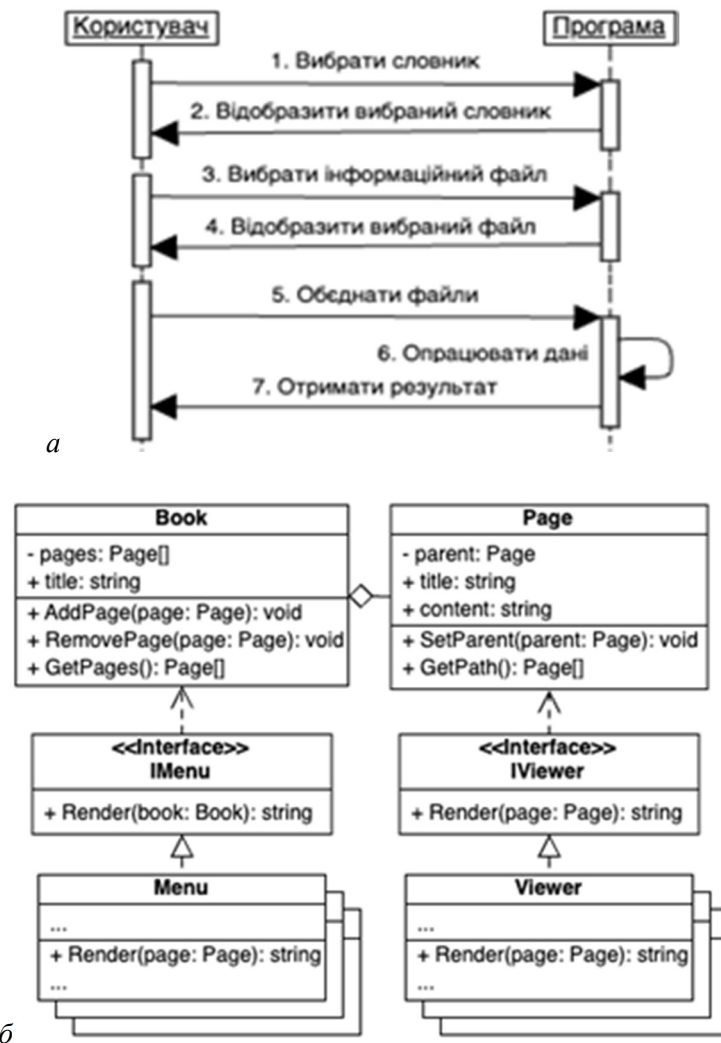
Користувач

Програма

1. Вибрати словник

2. Відобразити вибраний словник

3. Вибрати інформаційний файл

4. Відобразити вибраний файл

5. Обєднати файли

6. Опрацювати дані

7. Отримати результат

а

| Book |
|---|
| - pages: Page[] <br> + title: string |
| + AddPage(page: Page): void <br> + RemovePage(page: Page): void <br> + GetPages(): Page[] |

| Page |
|---|
| - parent: Page <br> + title: string <br> + content: string |
| + SetParent(parent: Page): void <br> + GetPath(): Page[] |

| <<Interface>> IMenu |
|---|
| + Render(book: Book): string |

| <<Interface>> IViewer |
|---|
| + Render(page: Page): string |

| Menu |
|---|
| ... |
| + Render(page: Page): string <br> ... |

| Viewer |
|---|
| ... |
| + Render(page: Page): string <br> ... |

б